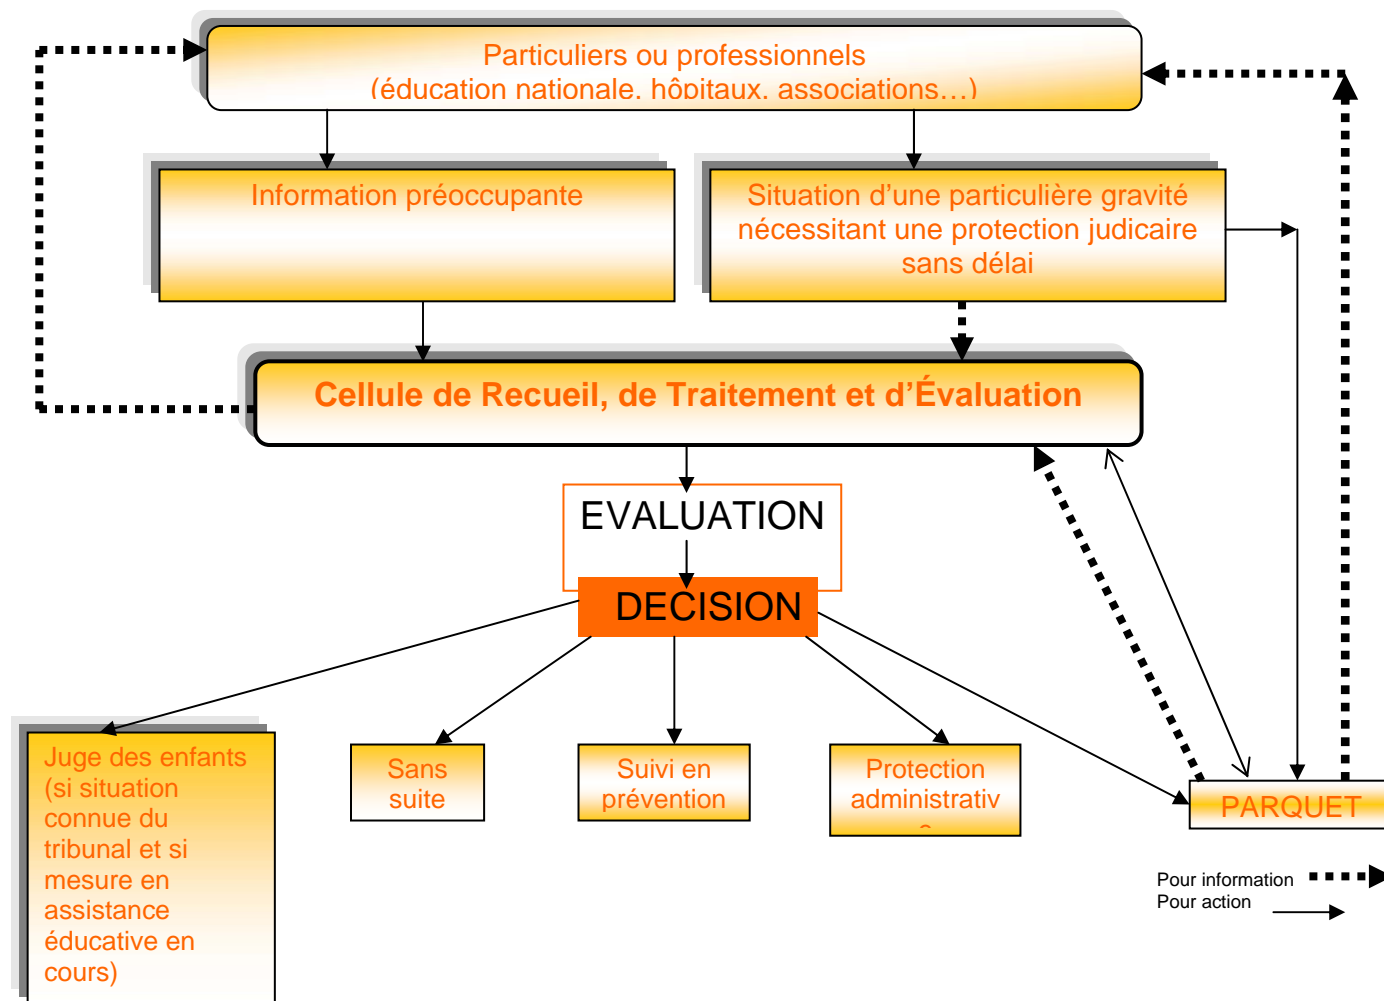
Particuliers ou professionnels
(éducation nationale, hôpitaux, associations…)

Information préoccupante

Situation d'une particulière gravité nécessitant une protection judicaire sans délai

Cellule de Recueil, de Traitement et d'Évaluation

EVALUATION

DECISION

Juge des enfants (si situation connue du tribunal et si mesure en assistance éducative en cours)

Sans suite

Suivi en prévention

Protection administrativ
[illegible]

PARQUET

Pour information
Pour action